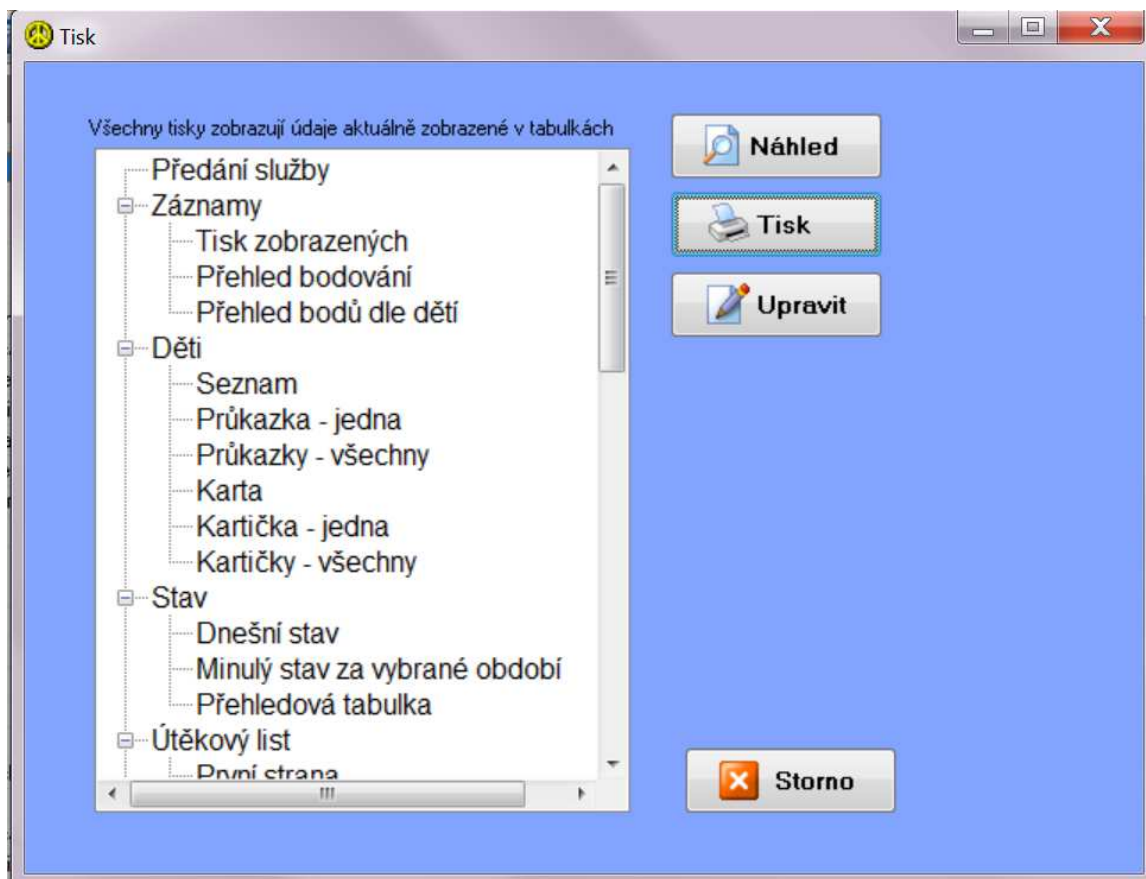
Tisk

Všechny tisky zobrazují údaje aktuálně zobrazené v tabulkách

Předání služby
Záznamy
Tisk zobrazených
Přehled bodování
Přehled bodů dle dětí
Děti
Seznam
Průkazka - jedna
Průkazky - všechny
Karta
Kartička - jedna
Kartičky - všechny
Stav
Dnešní stav
Minulý stav za vybrané období
Přehledová tabulka
Útěkový list
První strana

Náhled
Tisk
Upravit
Storno